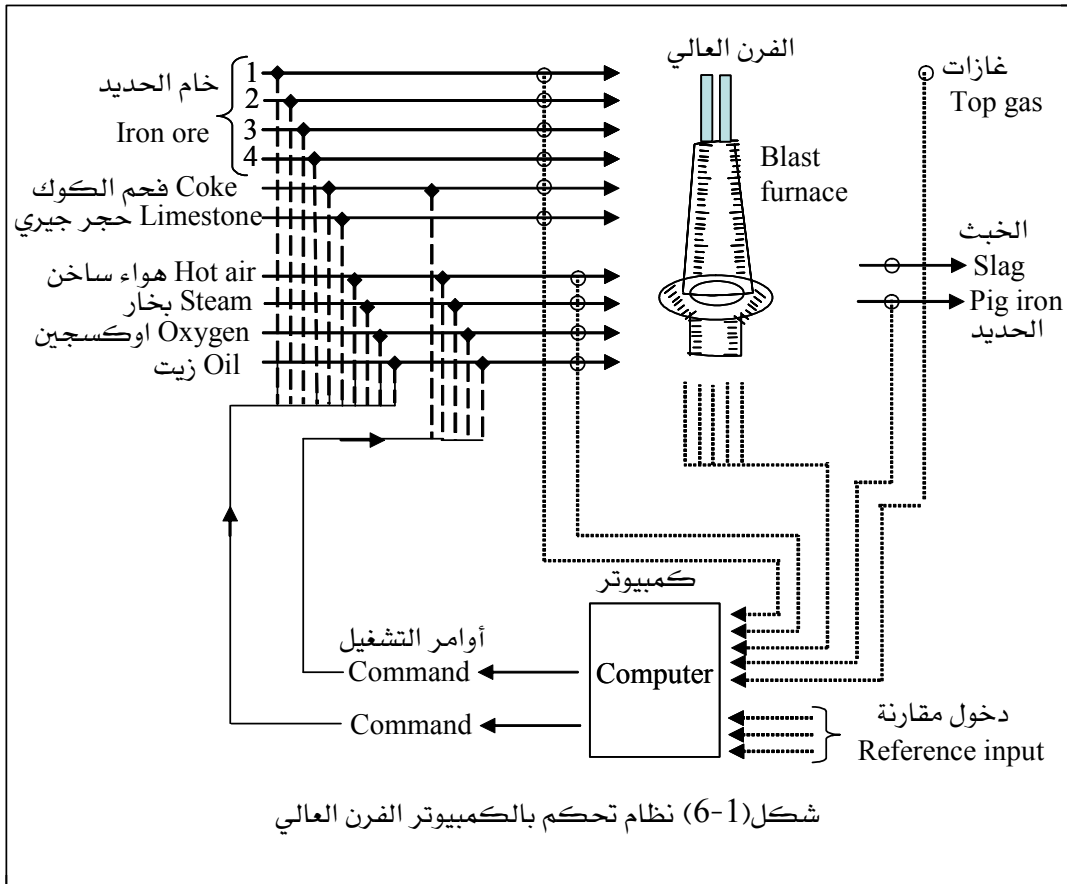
خام الحديد
Iron ore
1
2
3
4
Coke فحم الكوك
Limestone حجر جيري
Hot air هواء ساخن
Steam بخار
Oxygen اوكسجين
Oil زيت

الفرن العالي
Blast furnace

غازات
Top gas

الخبث
Slag
Pig iron
الحديد

كمبيوتر
Computer

أوامر التشغيل
Command
Command

دخول مقارنة
Reference input

شكل(1-6) نظام تحكم بالكمبيوتر الفرن العالي